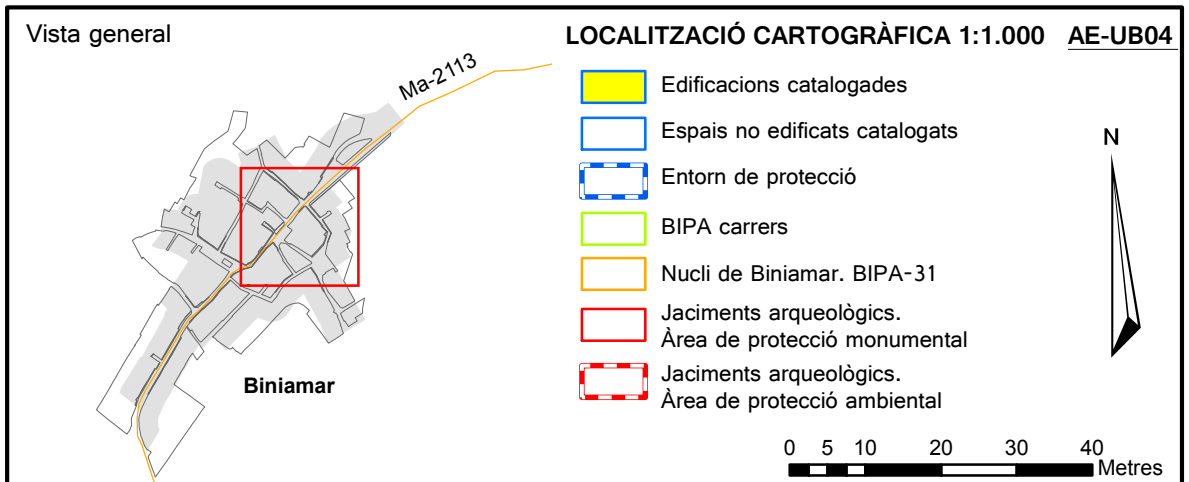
Vista general

LOCALITZACIÓ CARTOGRÀFICA 1:1.000 AE-UB04

Ma-2113

Biniamar

Edificacions catalogades
Espais no edificats catalogats
Entorn de protecció
BIPA carrers
Nucli de Biniamar. BIPA-31
Jaciments arqueològics. Àrea de protecció monumental
Jaciments arqueològics. Àrea de protecció ambiental

N

0 5 10 20 30 40
Metres